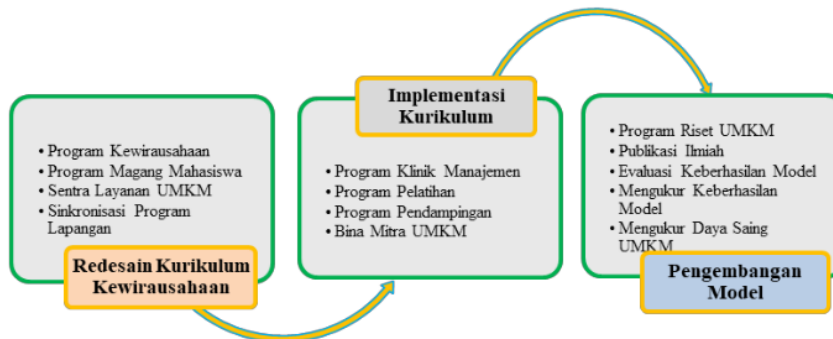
• Program Kewirausahaan
• Program Magang Mahasiswa
• Sentra Layanan UMKM
• Sinkronisasi Program Lapangan

Redesain Kurikulum Kewirausahaan

Implementasi Kurikulum

• Program Klinik Manajemen
• Program Pelatihan
• Program Pendampingan
• Bina Mitra UMKM

• Program Riset UMKM
• Publikasi Ilmiah
• Evaluasi Keberhasilan Model
• Mengukur Keberhasilan Model
• Mengukur Daya Saing UMKM

Pengembangan Model